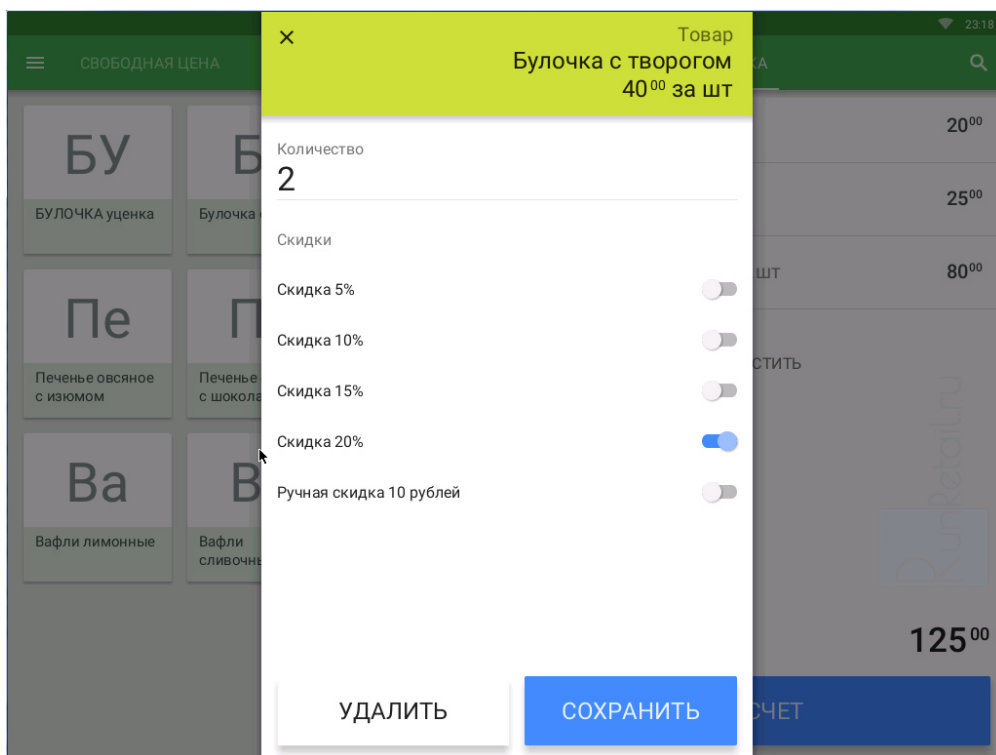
23:18

СВОБОДНАЯ ЦЕНА

КА

БУ
БУЛОЧКА уценка

Б
Булочка

Пе
Печенье овсяное с изюмом

П
Печенье с шокола

Ва
Вафли лимонные

В
Вафли сливочн

×
Товар
Булочка с творогом
$40^{00}$ за шт

Количество
2

Скидки

Скидка 5%

Скидка 10%

Скидка 15%

Скидка 20%

Ручная скидка 10 рублей

УДАЛИТЬ

СОХРАНИТЬ

$20^{00}$

$25^{00}$

ШТ

$80^{00}$

СТИТЬ

RunRetail.ru

$125^{00}$

СЧЕТ